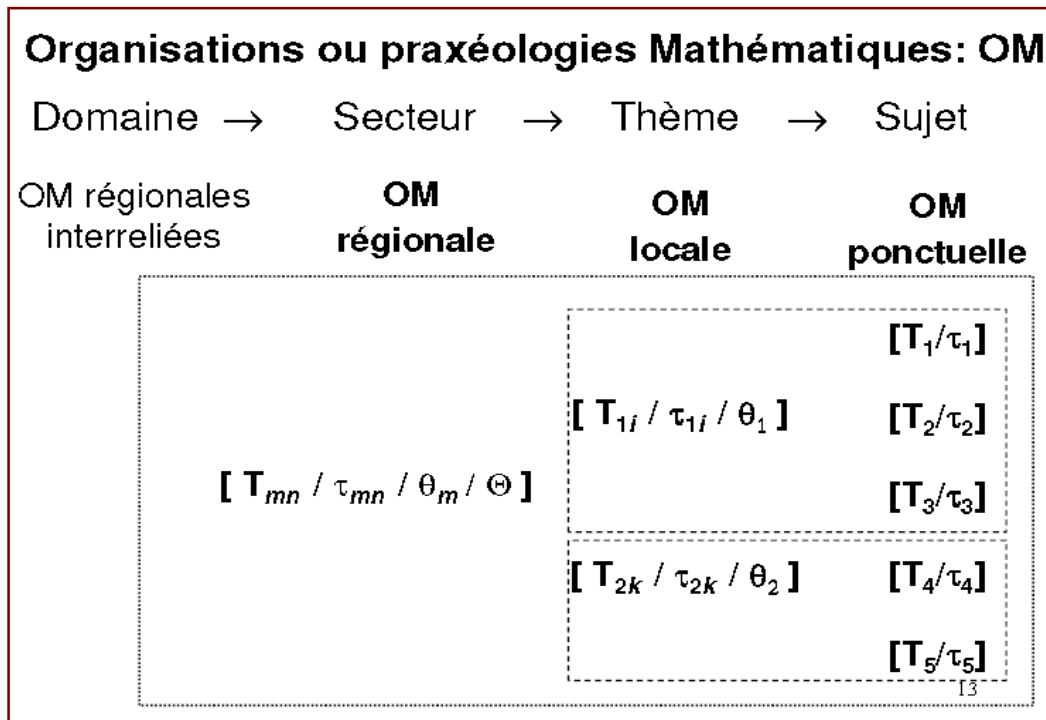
Organisations ou praxéologies Mathématiques: OM

Domaine $\rightarrow$ Secteur $\rightarrow$ Thème $\rightarrow$ Sujet

OM régionales interreliées

OM régionale

OM locale

OM ponctuelle

$[T_{mn} / \tau_{mn} / \theta_m / \Theta]$

$[T_{1i} / \tau_{1i} / \theta_1]$

$[T_1/\tau_1]$

$[T_2/\tau_2]$

$[T_3/\tau_3]$

$[T_{2k} / \tau_{2k} / \theta_2]$

$[T_4/\tau_4]$

$[T_5/\tau_5]$

13